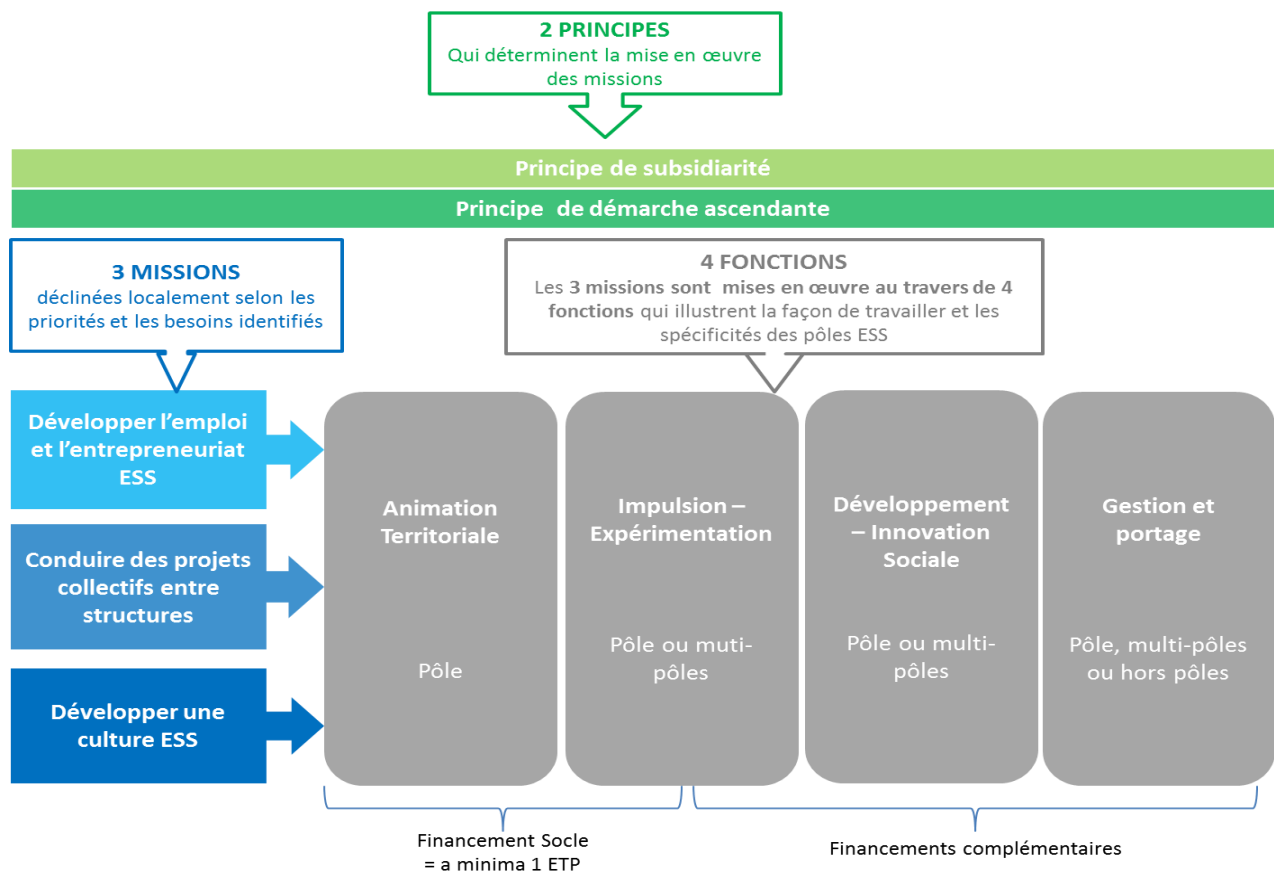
2 PRINCIPES
Qui déterminent la mise en œuvre des missions

Principe de subsidiarité

Principe de démarche ascendante

3 MISSIONS
déclinées localement selon les priorités et les besoins identifiés

4 FONCTIONS
Les 3 missions sont mises en œuvre au travers de 4 fonctions qui illustrent la façon de travailler et les spécificités des pôles ESS

Développer l'emploi et l'entrepreneuriat ESS

Conduire des projets collectifs entre structures

Développer une culture ESS

Animation Territoriale

Pôle

Impulsion – Expérimentation

Pôle ou muti-pôles

Développement – Innovation Sociale

Pôle ou multi-pôles

Gestion et portage

Pôle, multi-pôles ou hors pôles

Financement Socle
= a minima 1 ETP

Financements complémentaires